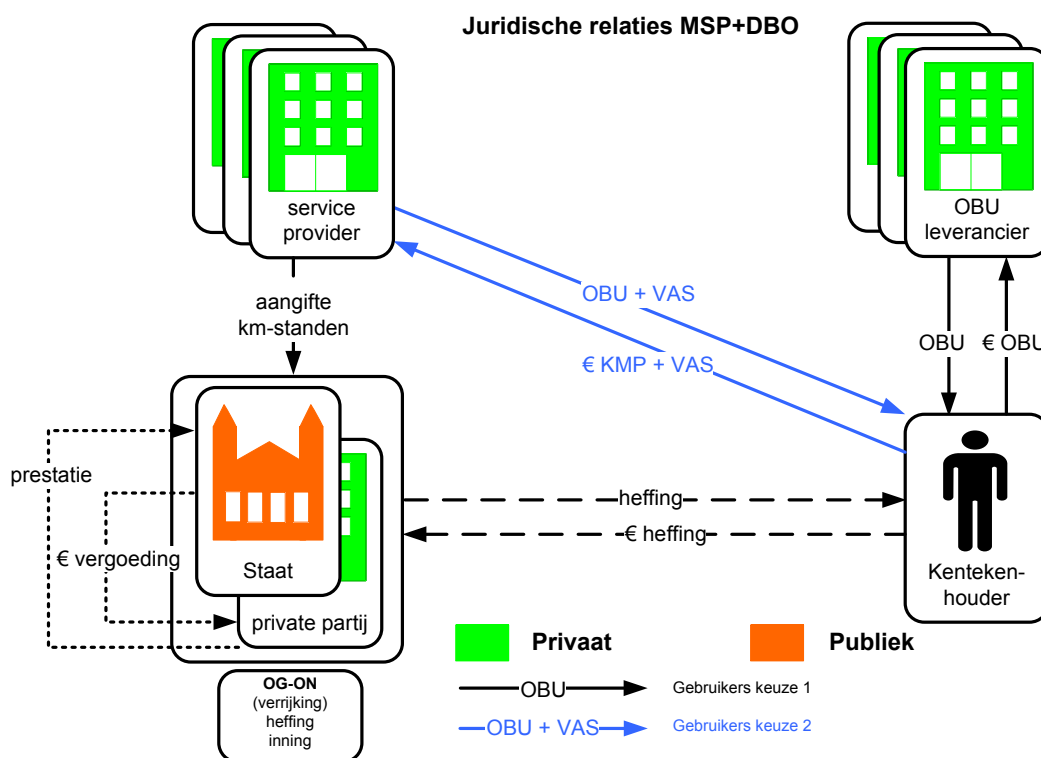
Juridische relaties MSP+DBO

service provider

OBU leverancier

aangifte km-standen

OBU + VAS

€ KMP + VAS

OBU

€ OBU

prestatie

€ vergoeding

Staat

private partij

heffing

€ heffing

Kenteken-houder

OG-ON
(verrijking)
heffing
inning

Privaat

Publiek

OBU

Gebruikers keuze 1

OBU + VAS

Gebruikers keuze 2